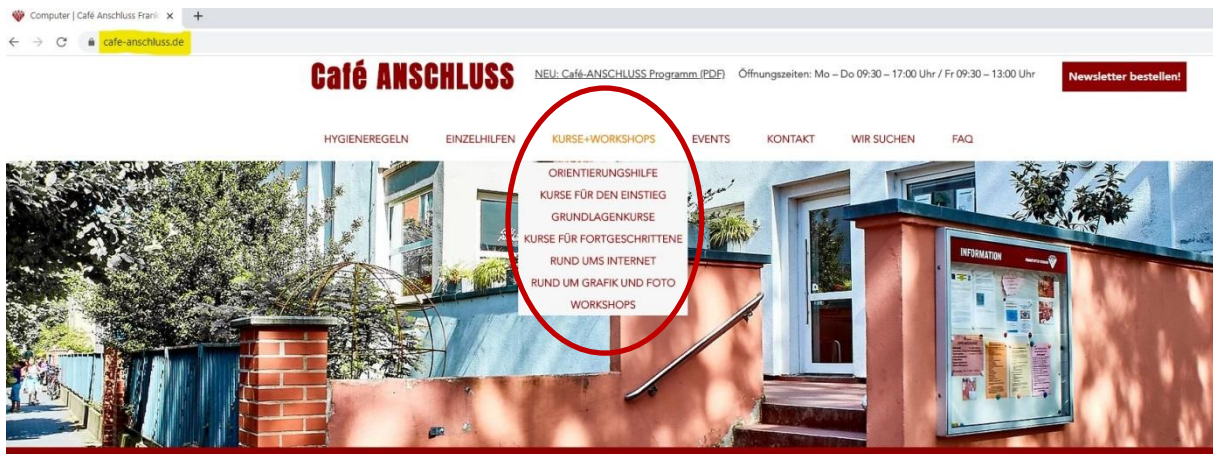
Computer | Café Anschluss Frank ×
+
cafe-anschluss.de

Café ANSCHLUSS
NEU: Café-ANSCHLUSS Programm (PDF) Öffnungszeiten: Mo – Do 09:30 – 17:00 Uhr / Fr 09:30 – 13:00 Uhr
Newsletter bestellen!

HYGIENEREGELN EINZELHILFEN KURSE+WORKSHOPS EVENTS KONTAKT WIR SUCHEN FAQ

ORIENTIERUNGSHILFE
KURSE FÜR DEN EINSTIEG
GRUNDLAGENKURSE
KURSE FÜR FORTGESCHRITTENE
RUND UMS INTERNET
RUND UM GRAFIK UND FOTO
WORKSHOPS

INFORMATION